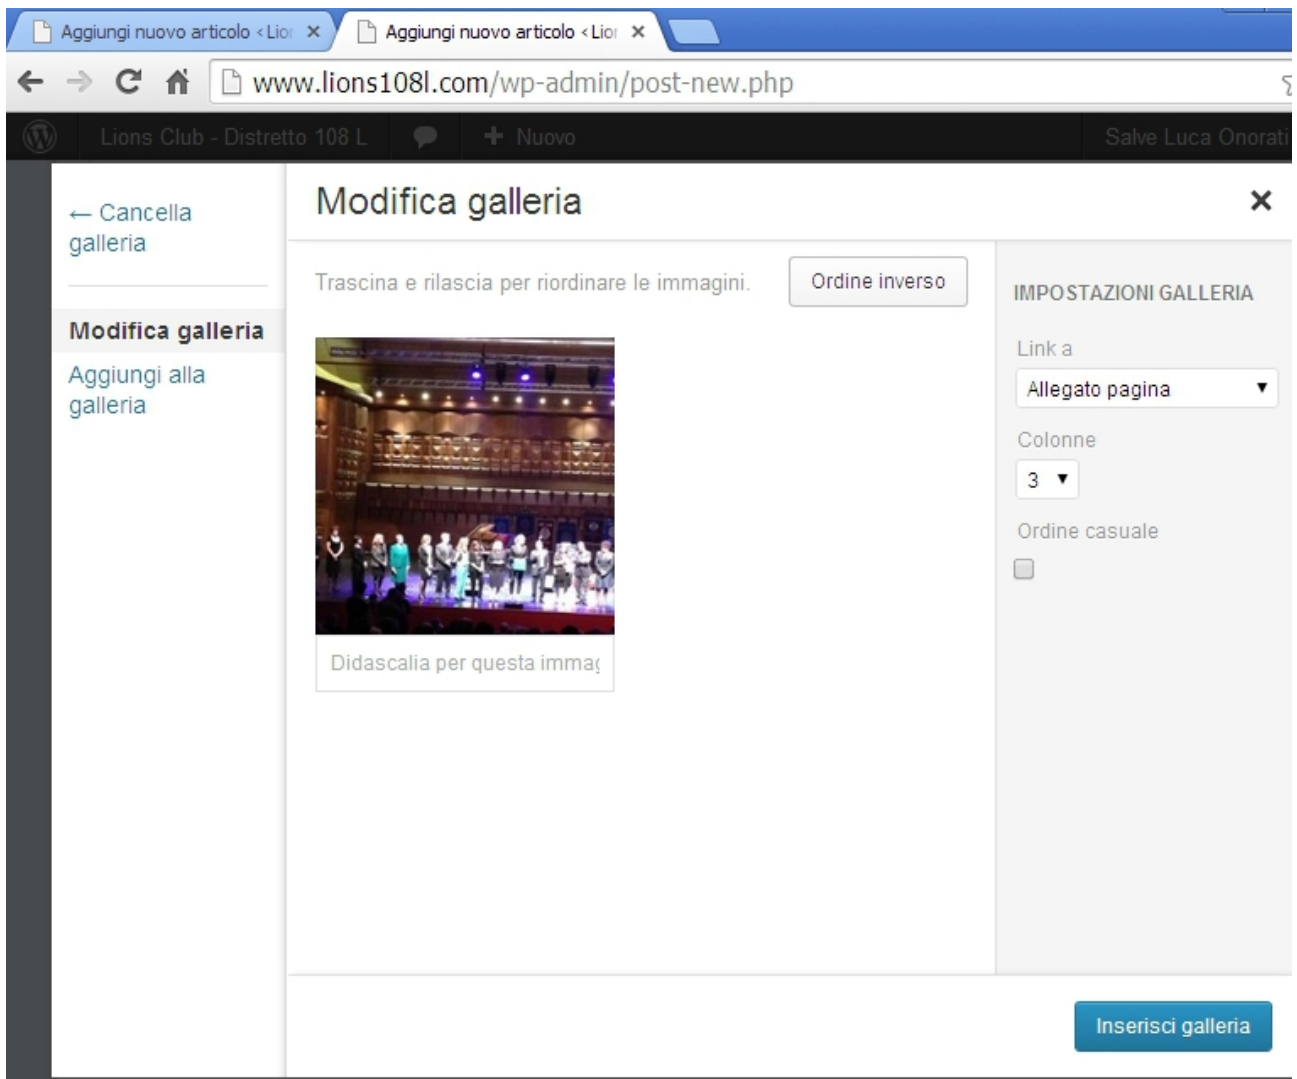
Aggiungi nuovo articolo ‹ Lior ×
Aggiungi nuovo articolo ‹ Lior ×

www.lions108l.com/wp-admin/post-new.php

Lions Club - Distretto 108 L
+ Nuovo
Salve Luca Onorati

← Cancella galleria

Modifica galleria

Aggiungi alla galleria

Modifica galleria

×

Trascina e rilascia per riordinare le immagini.

Ordine inverso

Didascalia per questa immag

IMPOSTAZIONI GALLERIA

Link a

Allegato pagina

Colonne

3

Ordine casuale

Inserisci galleria